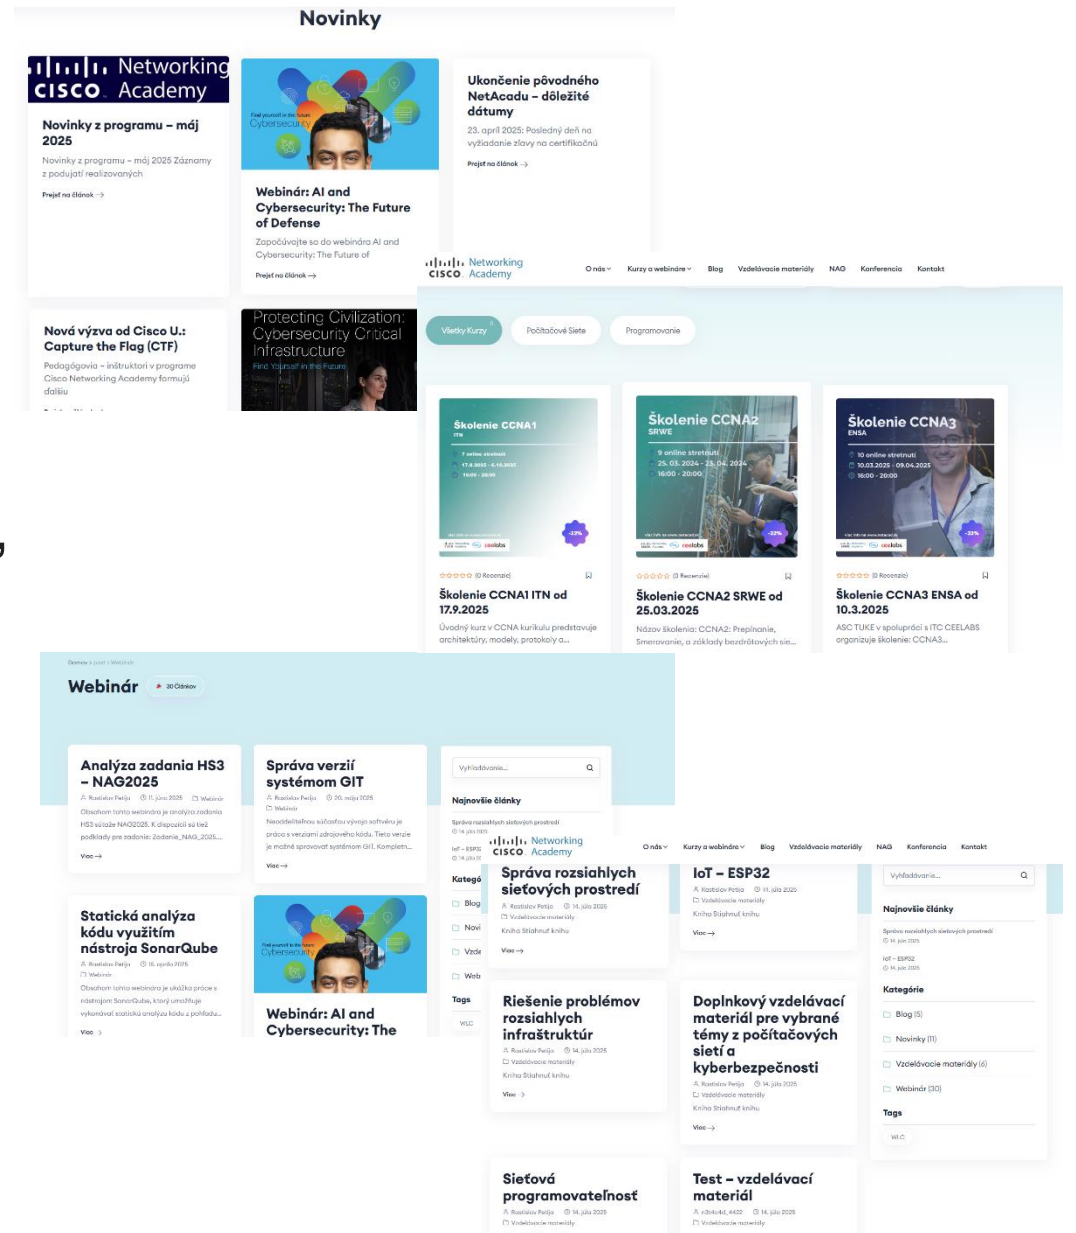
Novinky

Networking CISCO Academy

Novinky z programu – máj 2025

Novinky z programu – máj 2025 Záznamy z podujatí realizovaných

Prejsť na článok →

Find yourself in the future Cybersecurity

Webinár: AI and Cybersecurity: The Future of Defense

Započúvajte sa do webinára AI and Cybersecurity: The Future of

Prejsť na článok →

Ukončenie pôvodného NetAcadu – dôležité dátumy

23. apríl 2025: Posledný deň na vyžiadanie zľavy na certifikáciu

Prejsť na článok →

Nová výzva od Cisco U.: Capture the Flag (CTF)

Pedagógovia – inštruktori v programe Cisco Networking Academy formujú ďalšiu

Protecting Civilization: Cybersecurity Critical Infrastructure

Find Yourself in the Future

Networking CISCO Academy

O nás Kurzy a webináre Blog Vzdelávacie materiály NAG Konferencia Kontakt

Všetky Kurzy | Počítačové Siete | Programovanie

Školenie CCNA1 ITN

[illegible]

Školenie CCNA2 SRWE

9 online stretnutí 25. 03. 2025 - 23. 04. 2024 16:00 - 20:00

Školenie CCNA3 ENSA

10 online stretnutí 10.03.2025 - 09.04.2025 16:00 - 20:00

(0 Recenzie)

Školenie CCNA1 ITN od 17.9.2025

Úvodný kurz v CCNA kurikulu predstavuje architektúry, modely, protokoly a...

(0 Recenzie)

Školenie CCNA2 SRWE od 25.03.2025

Názov školenia: CCNA2: Prepínanie, Smerovanie, a základy bezdrôtových sie...

(0 Recenzie)

Školenie CCNA3 ENSA od 10.3.2025

ASC TUKE v spolupráci s ITC CEELABS organizuje školenie: CCNA3...

Domov > post > Webinár

Webinár 30 Článkov

Analýza zadania HS3 – NAG2025

Rastislav Petija 11. júna 2025 Webinár

Obsahom tohto webinára je analýza zadania HS3 súťaže NAG2025. K dispozícii sú tiež podklady pre zadanie: Zadanie_NAG_2025...

Viac →

Správa verzií systémom GIT

Rastislav Petija 20. mája 2025 Webinár

Neoddeliteľnou súčasťou vývoja softvéru je práca s verziami zdrojového kódu. Tieto verzie je možné spravovať systémom Git. Komplexn...

Viac →

Vyhľadávanie...

Najnovšie články

Statická analýza kódu využitím nástroja SonarQube

Rastislav Petija 15. apríla 2025 Webinár

Obsahom tohto webinára je ukážka práce s nástrojom SonarQube, ktorý umožňuje vykonávať statickú analýzu kódu z pohľadu...

Viac →

Find yourself in the future Cybersecurity

Webinár: AI and Cybersecurity: The

Networking CISCO Academy

O nás Kurzy a webináre Blog Vzdelávacie materiály NAG Konferencia Kontakt

Správa rozsiahlych sieťových prostredí

Rastislav Petija 14. júla 2025 Vzdelávacie materiály Kniha Stiahnuť knihu

Viac →

IoT – ESP32

Rastislav Petija 14. júla 2025 Vzdelávacie materiály Kniha Stiahnuť knihu

Viac →

Vyhľadávanie...

Najnovšie články

Správa rozsiahlych sieťových prostredí 14. júla 2025

IoT – ESP32 14. júla 2025

Kategórie

Blog (5)

Novinky (11)

Vzdelávacie materiály (6)

Webinár (30)

Tags

WLC

Riešenie problémov rozsiahlych infraštruktúr

Rastislav Petija 14. júla 2025 Vzdelávacie materiály Kniha Stiahnuť knihu

Viac →

Doplnkový vzdelávací materiál pre vybrané témy z počítačových sietí a kyberbezpečnosti

Rastislav Petija 14. júla 2025 Vzdelávacie materiály Kniha Stiahnuť knihu

Viac →

Sieťová programovateľnosť

Rastislav Petija 14. júla 2025 Vzdelávacie materiály

Test – vzdelávací materiál

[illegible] 14. júla 2025 Vzdelávacie materiály